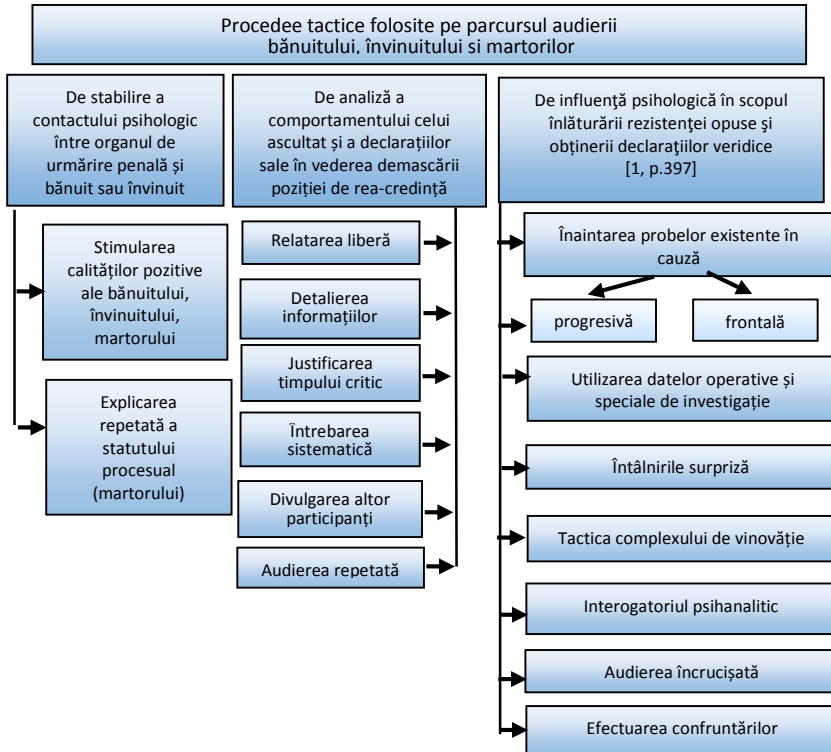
Procedee tactice folosite pe parcursul audierii bănuitului, învinuitului si martorilor

De stabilire a contactului psihologic între organul de urmărire penală și bănuit sau învinuit

Stimularea calităților pozitive ale bănuitului, învinuitului, martorului

Explicarea repetată a statutului procesual (martorului)

De analiză a comportamentului celui ascultat și a declarațiilor sale în vederea demascării poziției de rea-credință

Relatarea liberă

Detalierea informațiilor

Justificarea timpului critic

Întrebarea sistematică

Divulgarea altor participanți

Audierea repetată

De influență psihologică în scopul înlăturării rezistenței opuse şi obţinerii declaraţiilor veridice [1, p.397]

Înaintarea probelor existente în cauză

progresivă

frontală

Utilizarea datelor operative și speciale de investigație

Întâlnirile surpriză

Tactica complexului de vinovăție

Interogatoriul psihanalitic

Audierea încrucișată

Efectuarea confruntărilor